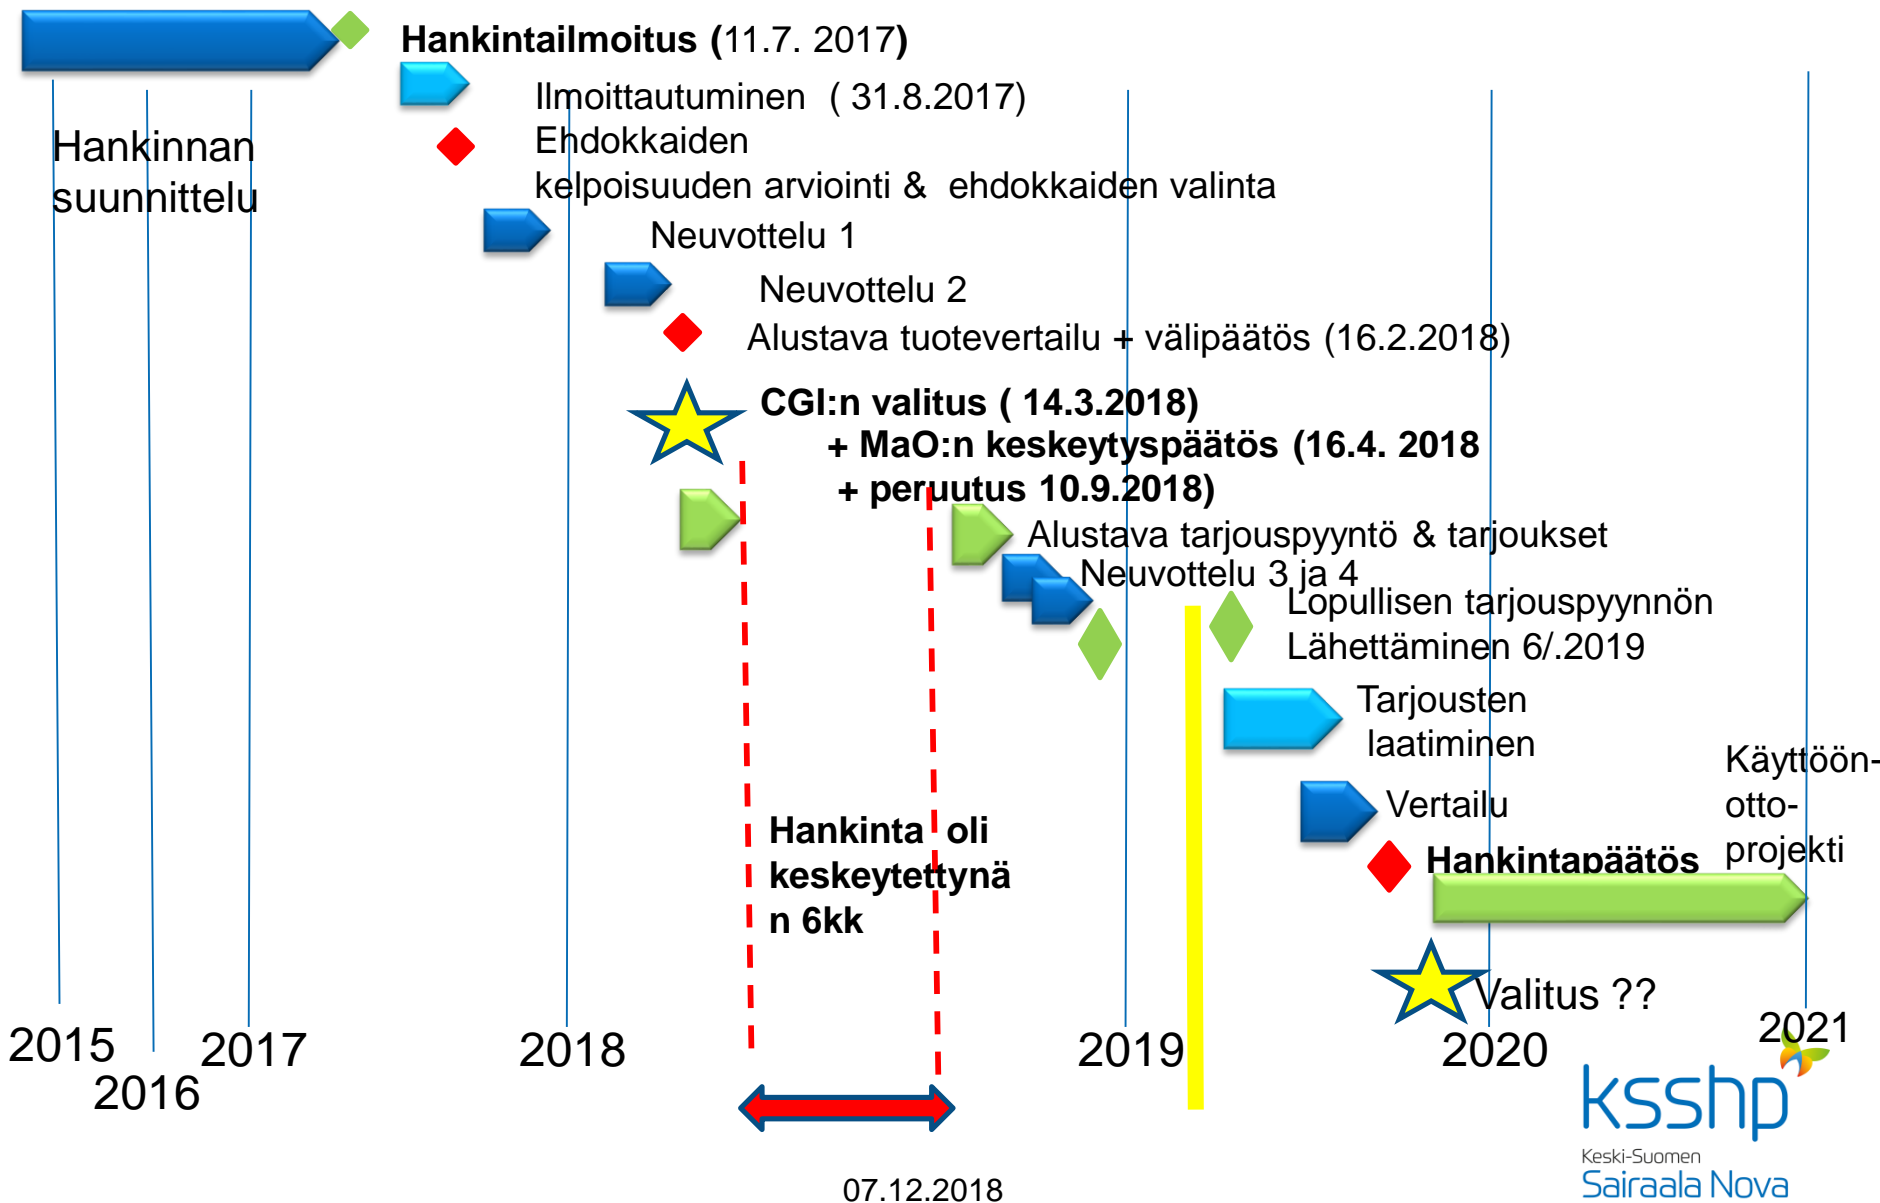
Hankintailmoitus (11.7. 2017)

Ilmoittautuminen ( 31.8.2017)

Hankinnan suunnittelu

Ehdokkaiden kelpoisuuden arviointi & ehdokkaiden valinta

Neuvottelu 1

Neuvottelu 2

Alustava tuotevertailu + välipäätös (16.2.2018)

CGI:n valitus ( 14.3.2018)
+ MaO:n keskeytyspäätös (16.4. 2018
+ peruutus 10.9.2018)

Alustava tarjouspyyntö & tarjoukset

Neuvottelu 3 ja 4

Lopullisen tarjouspyynnön Lähettäminen 6/.2019

Tarjousten laatiminen

Käyttöönotto-projekti

Vertailu

Hankinta oli keskeytettynän 6kk

Hankintapäätös

Valitus ??

2015

2016

2017

2018

2019

2020

2021

07.12.2018

ksshp
Keski-Suomen
Sairaala Nova